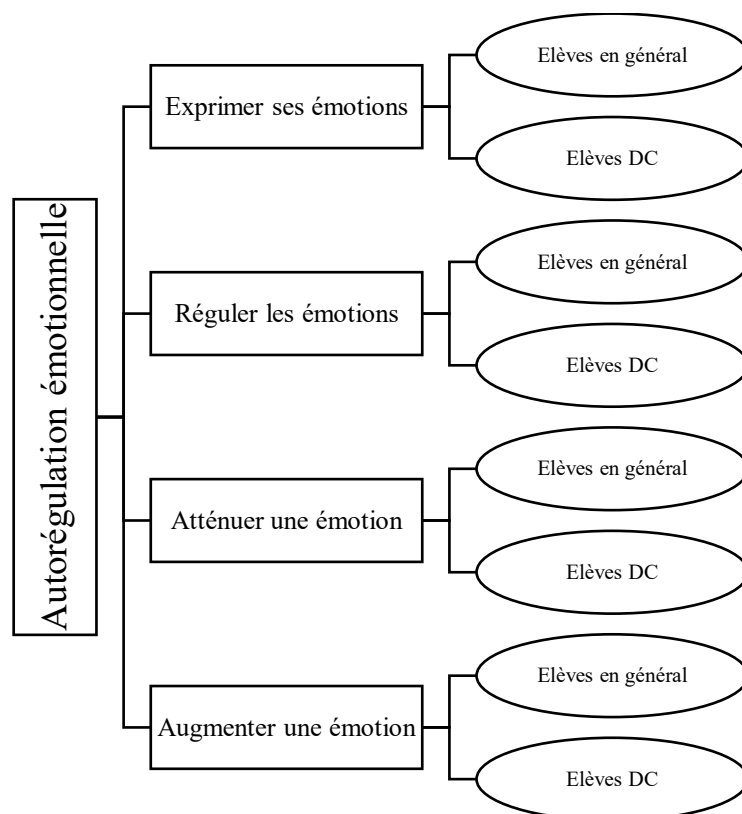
Autorégulation émotionnelle

Exprimer ses émotions

Elèves en général

Elèves DC

Réguler les émotions

Elèves en général

Elèves DC

Atténuer une émotion

Elèves en général

Elèves DC

Augmenter une émotion

Elèves en général

Elèves DC